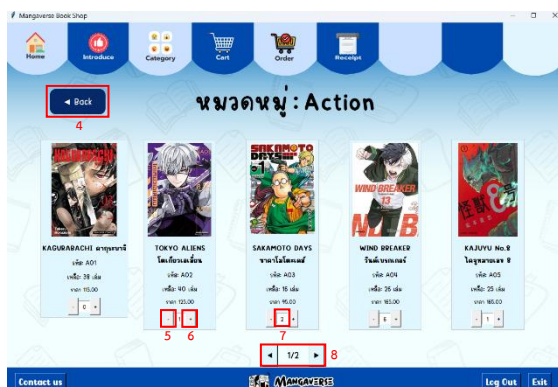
Mangaverse Book Shop

Home
Introduce
Category
Cart
Order
Receipt

◄ Back
4

หมวดหมู่ : Action

KAGURABACHI
KAGURABACHI คากุราบาจิ
รหัส: A01
เหลือ: 38 เล่ม
ราคา: 115.00
- 0 +

TOKYO ALIENS โตเกียวเอเลี่ยน
รหัส: A02
เหลือ: 40 เล่ม
ราคา: 125.00
- 1 +
5 6

SAKAMOTO DAYS
SAKAMOTO DAYS ซากาโมโต้เดย์
รหัส: A03
เหลือ: 15 เล่ม
ราคา: 95.00
- 2 +
7

WIND BREAKER
13
WIND BREAKER วินด์เบรกเกอร์
รหัส: A04
เหลือ: 35 เล่ม
ราคา: 165.00
- 0 +

KAIJUYU No.8 ไคจูหมายเลข 8
รหัส: A05
เหลือ: 25 เล่ม
ราคา: 165.00
- 1 +

◄ 1/2 ►
8

Contact us
MANGAVERSE
Log Out
Exit